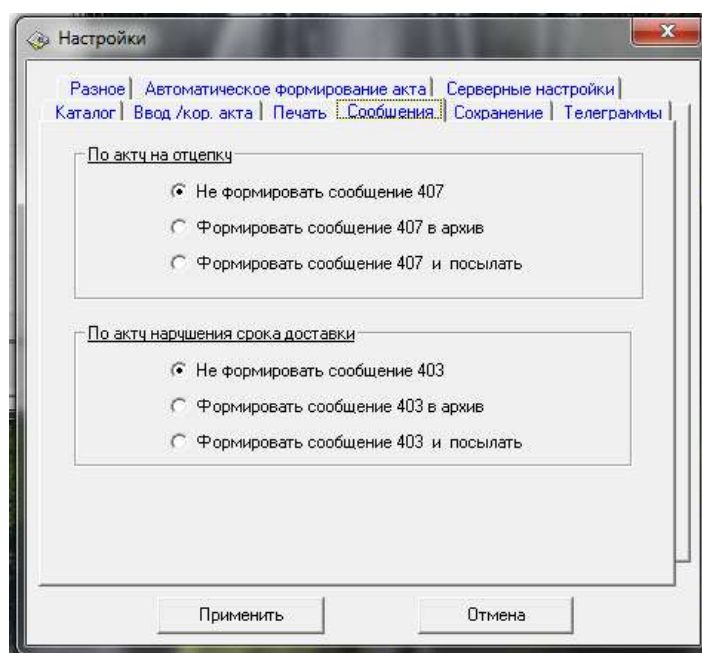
Настройки

Разное | Автоматическое формирование акта | Серверные настройки |
Каталог | Ввод /кор. акта | Печать | Сообщения | Сохранение | Телеграммы |

По акту на отцепку

Не формировать сообщение 407

Формировать сообщение 407 в архив

Формировать сообщение 407 и посылать

По акту нарушения срока доставки

Не формировать сообщение 403

Формировать сообщение 403 в архив

Формировать сообщение 403 и посылать

Применить

Отмена